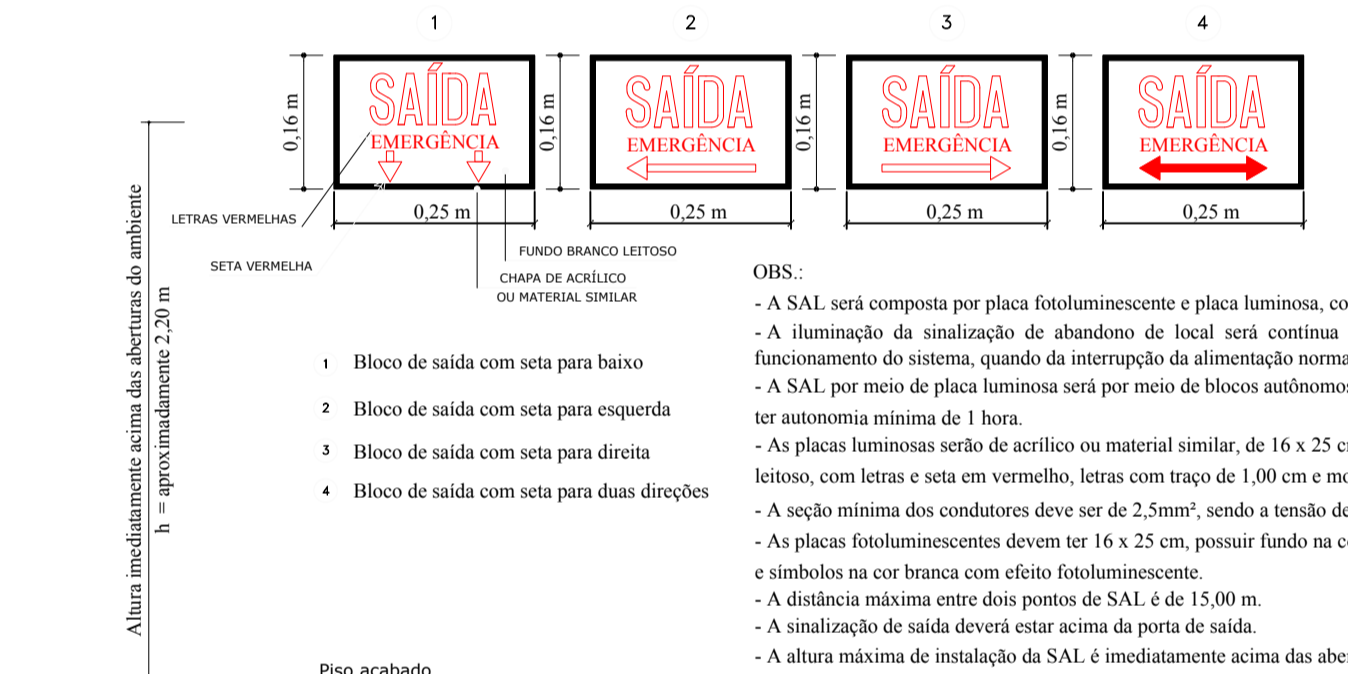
1 2 3 4

SAÍDA
EMERGÊNCIA
0,16 m
0,25 m

SAÍDA
EMERGÊNCIA
0,16 m
0,25 m

SAÍDA
EMERGÊNCIA
0,16 m
0,25 m

SAÍDA
EMERGÊNCIA
0,16 m
0,25 m

LETRAS VERMELHAS
SETA VERMELHA
FUNDO BRANCO LEITOSO
CHAPA DE ACRÍLICO OU MATERIAL SIMILAR

Altura imediatamente acima das aberturas do ambiente
h = aproximadamente 2,20 m

1 Bloco de saída com seta para baixo
2 Bloco de saída com seta para esquerda
3 Bloco de saída com seta para direita
4 Bloco de saída com seta para duas direções

Piso acabado

OBS.:
- A SAL será composta por placa fotoluminescente e placa luminosa, co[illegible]
- A iluminação da sinalização de abandono de local será contínua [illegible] funcionamento do sistema, quando da interrupção da alimentação norma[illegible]
- A SAL por meio de placa luminosa será por meio de blocos autônomos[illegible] ter autonomia mínima de 1 hora.
- As placas luminosas serão de acrílico ou material similar, de 16 x 25 c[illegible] leitoso, com letras e seta em vermelho, letras com traço de 1,00 cm e m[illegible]
- A seção mínima dos condutores deve ser de 2,5mm², sendo a tensão d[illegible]
- As placas fotoluminescentes devem ter 16 x 25 cm, possuir fundo na c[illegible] e símbolos na cor branca com efeito fotoluminescente.
- A distância máxima entre dois pontos de SAL é de 15,00 m.
- A sinalização de saída deverá estar acima da porta de saída.
- A altura máxima de instalação da SAL é imediatamente acima das abe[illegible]